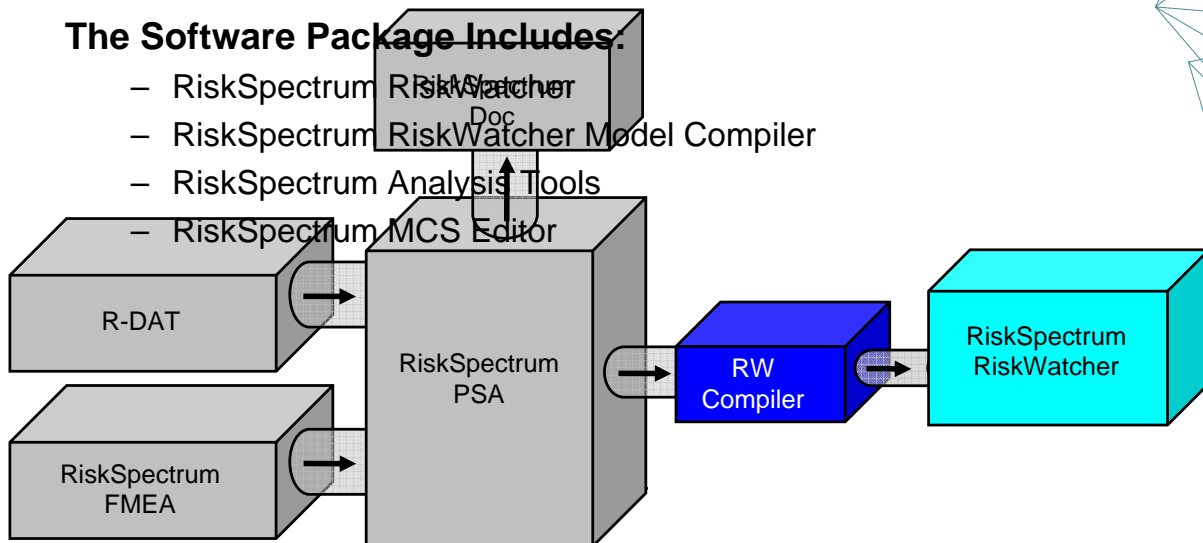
The Software Package Includes:

– RiskSpectrum RiskWatcher
– RiskSpectrum RiskWatcher Model Compiler
– RiskSpectrum Analysis Tools
– RiskSpectrum MCS Editor

RiskSpectrum Doc

R-DAT

RiskSpectrum FMEA

RiskSpectrum PSA

RW Compiler

RiskSpectrum RiskWatcher